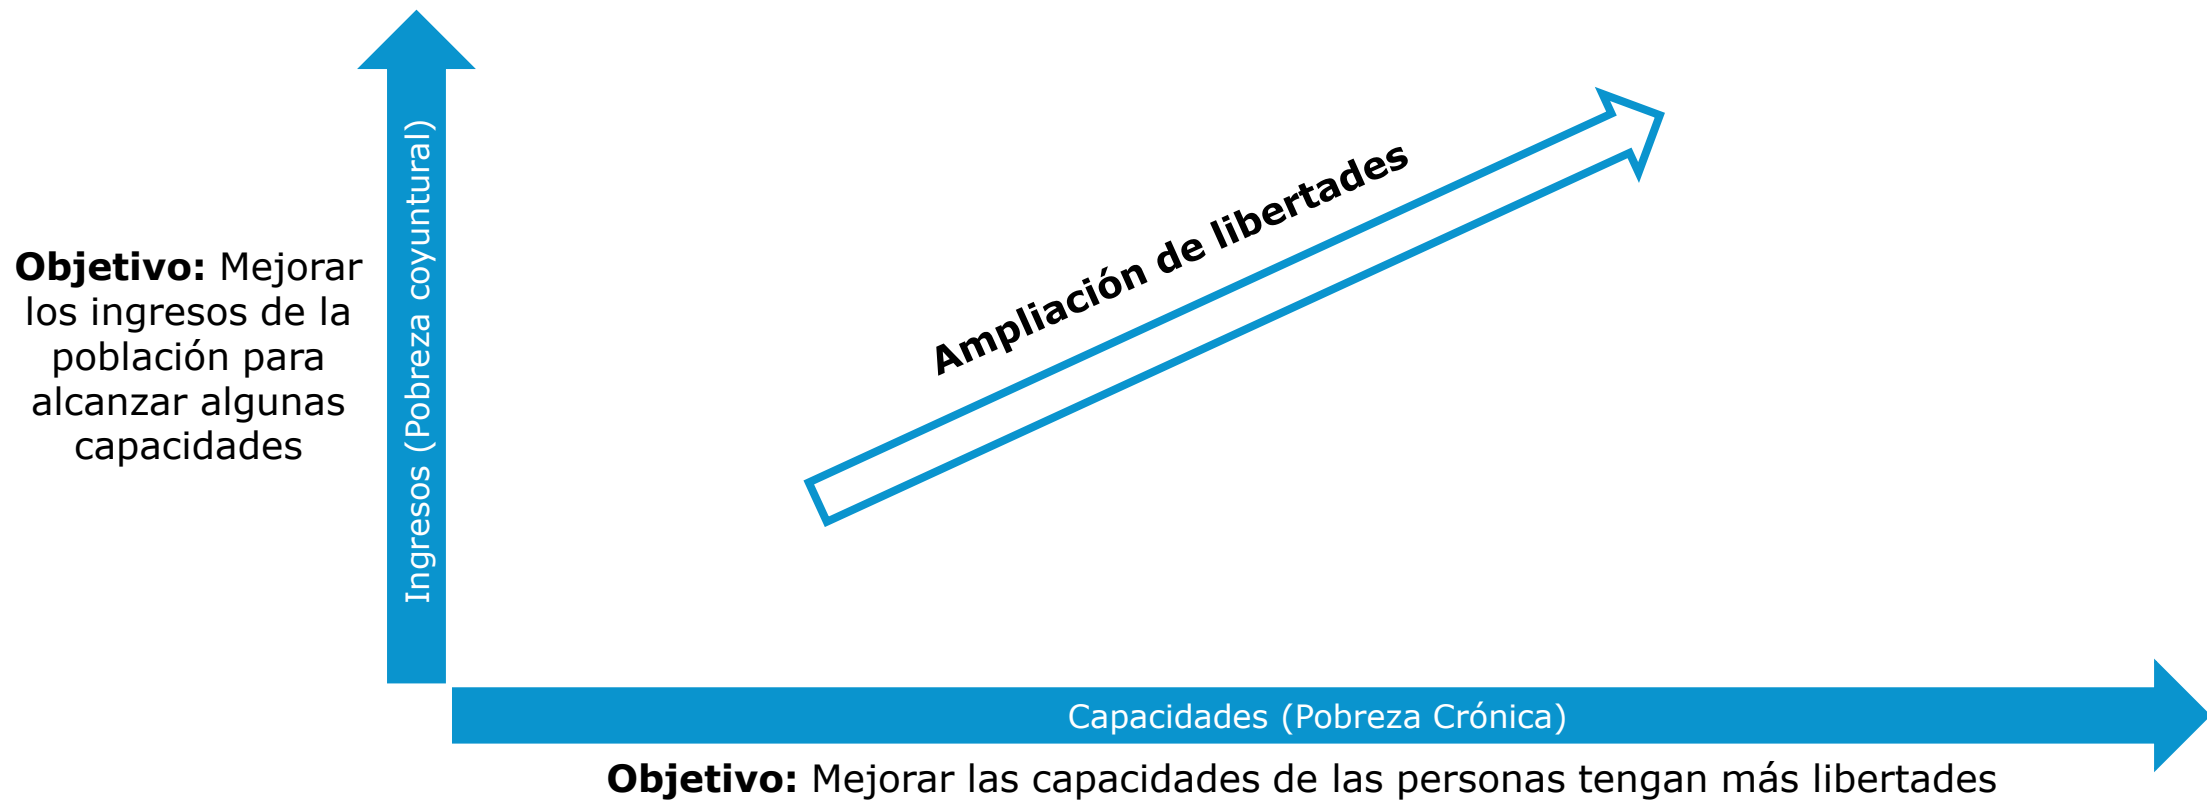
**Objetivo:** Mejorar los ingresos de la población para alcanzar algunas capacidades

Ingresos (Pobreza coyuntural)

Ampliación de libertades

Capacidades (Pobreza Crónica)

**Objetivo:** Mejorar las capacidades de las personas tengan más libertades